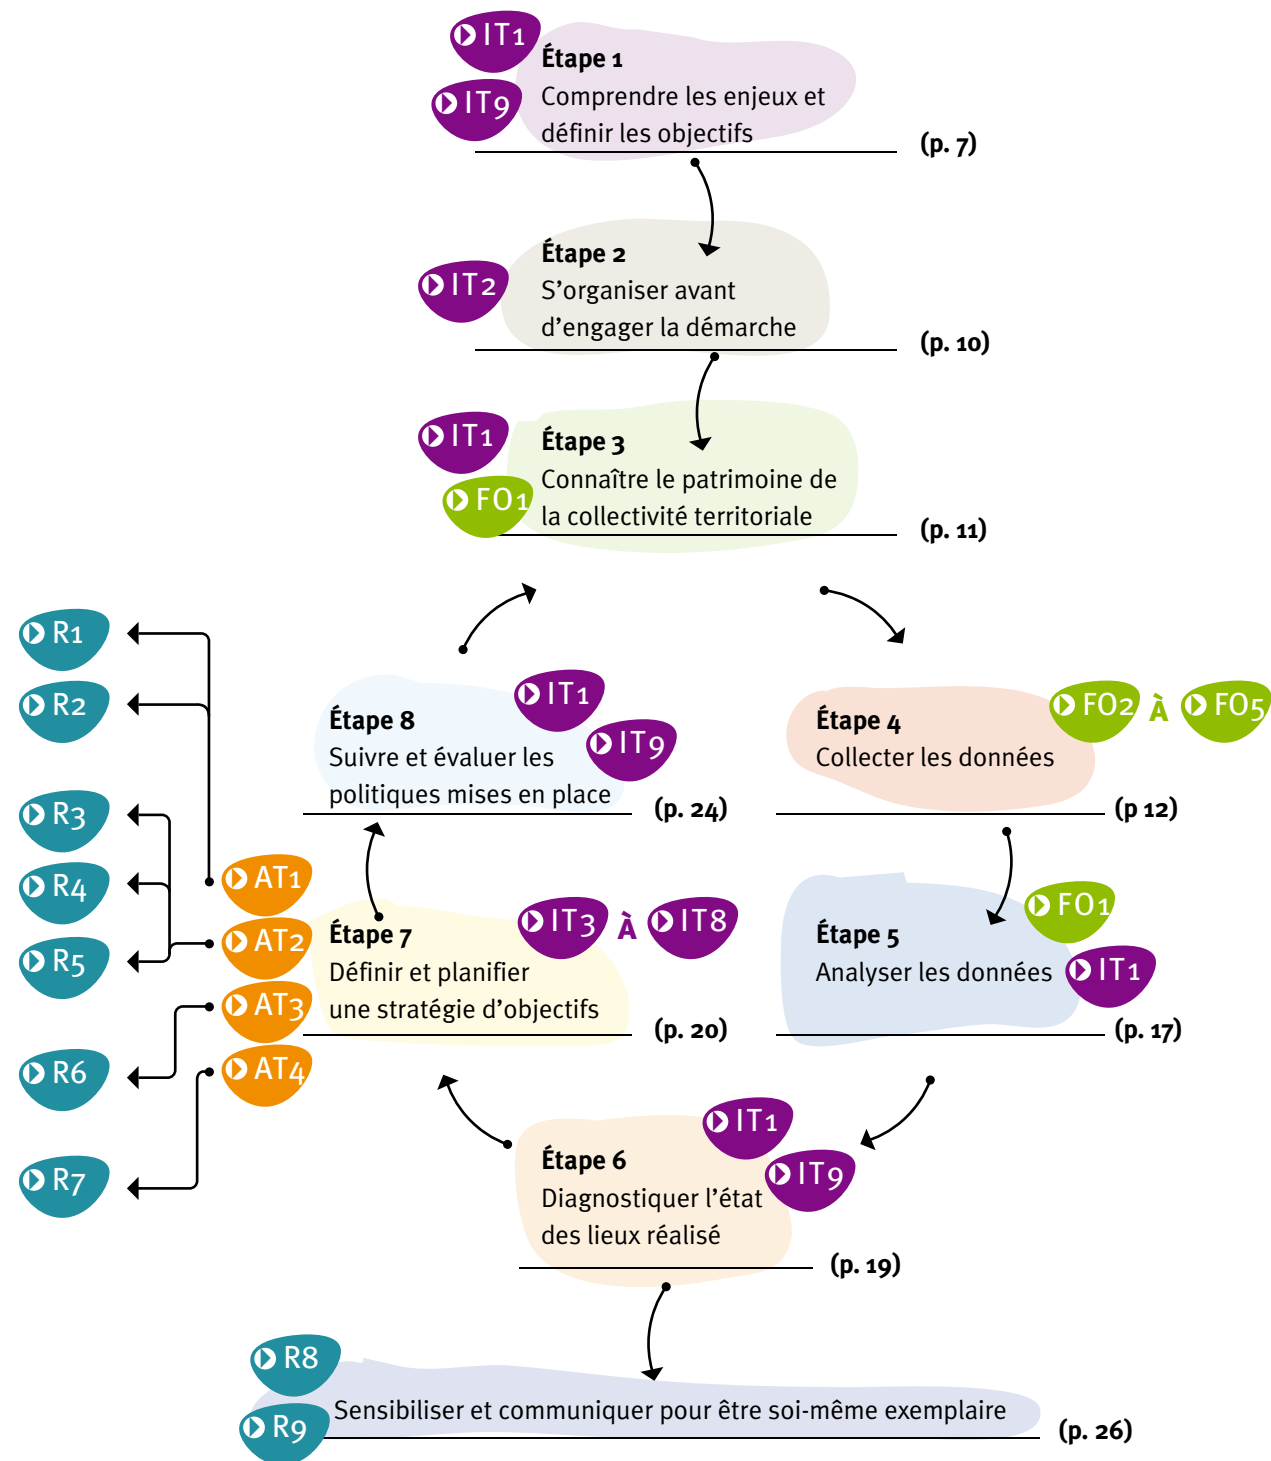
IT1
IT9
Étape 1
Comprendre les enjeux et définir les objectifs
(p. 7)

IT2
Étape 2
S'organiser avant d'engager la démarche
(p. 10)

IT1
FO1
Étape 3
Connaître le patrimoine de la collectivité territoriale
(p. 11)

R1
R2
R3
R4
R5
R6
R7

IT1
IT9
Étape 8
Suivre et évaluer les politiques mises en place
(p. 24)

FO2 À FO5
Étape 4
Collecter les données
(p 12)

AT1
AT2
AT3
AT4

IT3 À IT8
Étape 7
Définir et planifier une stratégie d'objectifs
(p. 20)

FO1
Étape 5
Analyser les données
IT1
(p. 17)

IT1
IT9
Étape 6
Diagnostiquer l'état des lieux réalisé
(p. 19)

R8
R9
Sensibiliser et communiquer pour être soi-même exemplaire
(p. 26)